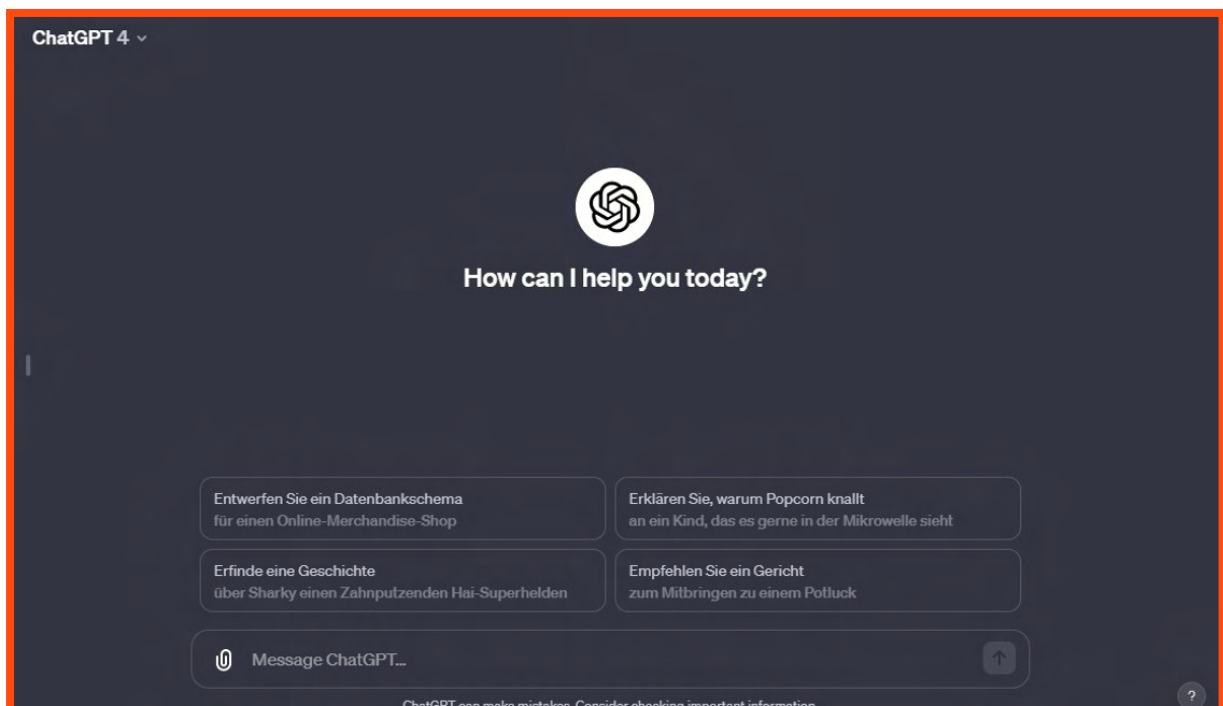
ChatGPT 4

How can I help you today?

Entwerfen Sie ein Datenbankschema
für einen Online-Merchandise-Shop

Erklären Sie, warum Popcorn knallt
an ein Kind, das es gerne in der Mikrowelle sieht

Erfinde eine Geschichte
über Sharky einen Zahnputzenden Hai-Superhelden

Empfehlen Sie ein Gericht
zum Mitbringen zu einem Potluck

Message ChatGPT...

ChatGPT can make mistakes. Consider checking important information.

?